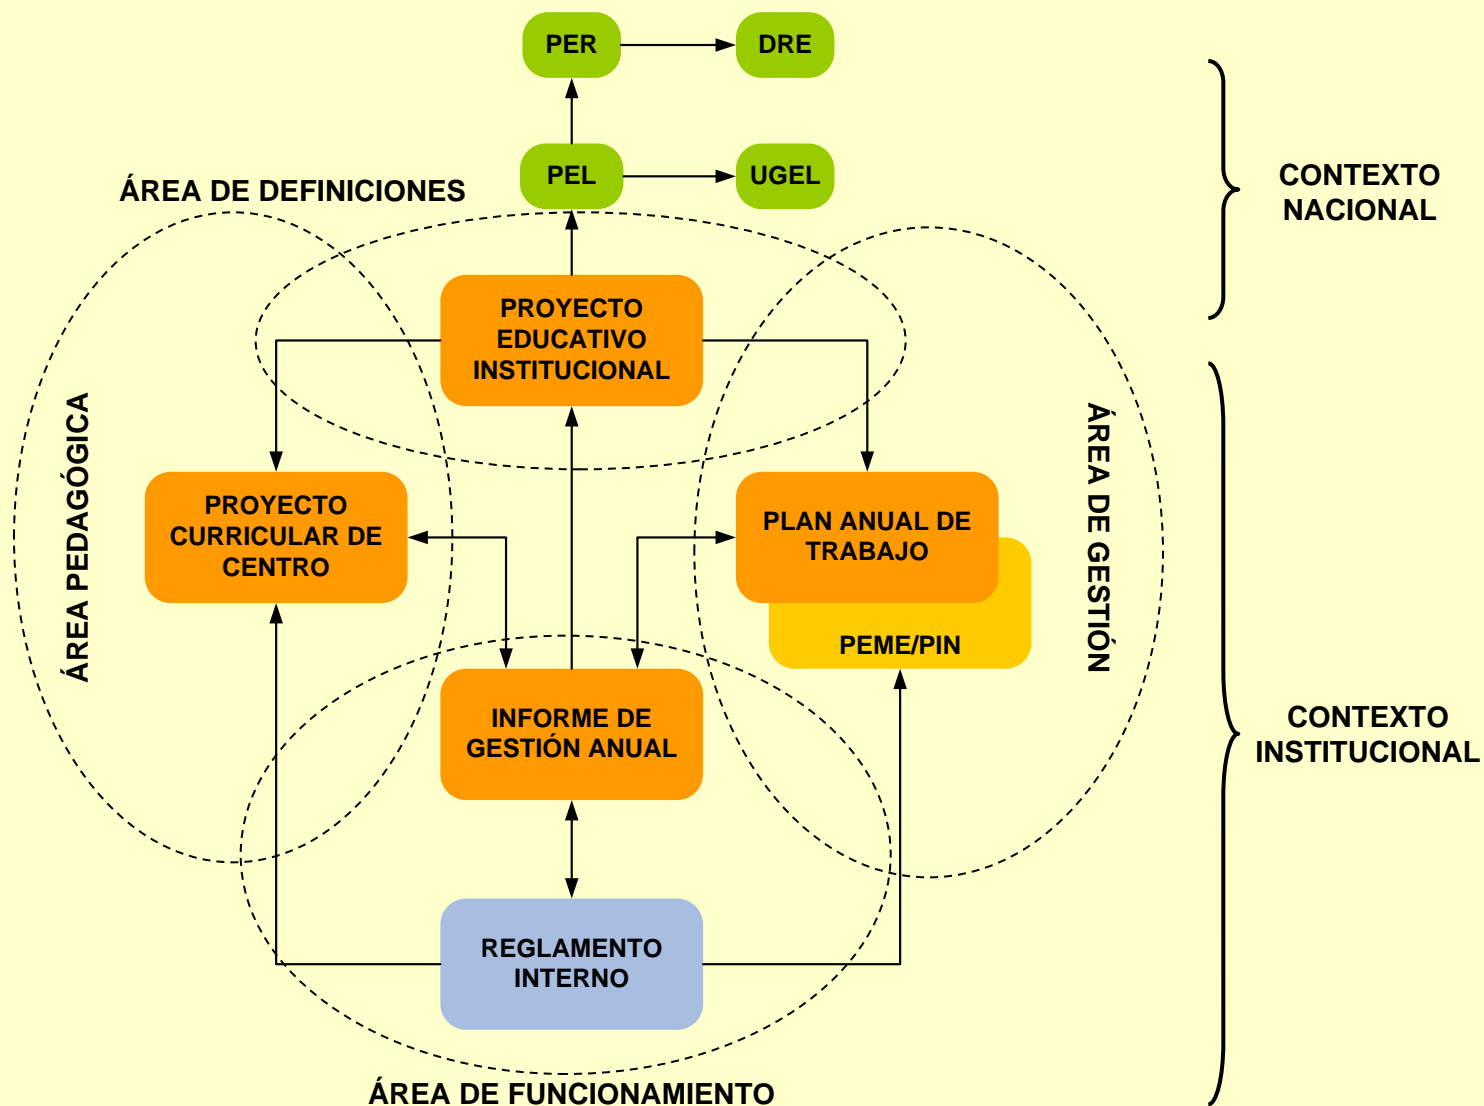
PER
DRE
PEL
UGEL
ÁREA DE DEFINICIONES
CONTEXTO NACIONAL
PROYECTO EDUCATIVO INSTITUCIONAL
ÁREA PEDAGÓGICA
PROYECTO CURRICULAR DE CENTRO
PLAN ANUAL DE TRABAJO
PEME/PIN
ÁREA DE GESTIÓN
INFORME DE GESTIÓN ANUAL
CONTEXTO INSTITUCIONAL
REGLAMENTO INTERNO
ÁREA DE FUNCIONAMIENTO